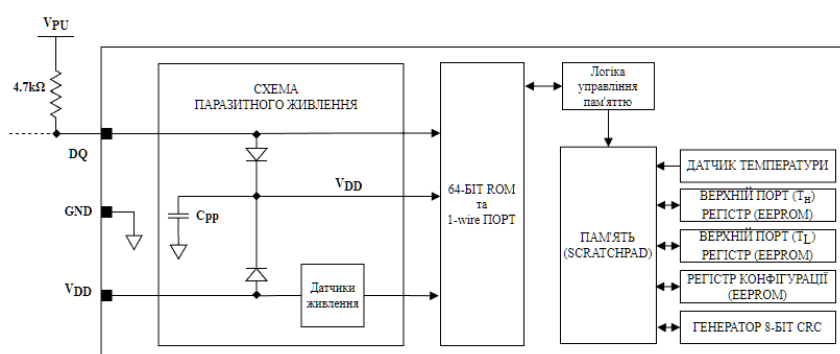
$V_{PU}$

4.7kΩ

DQ

GND

$V_{DD}$

СХЕМА ПАРАЗИТНОГО ЖИВЛЕННЯ

$V_{DD}$

Cpp

Датчики живлення

64-БІТ ROM та 1-wire ПОРТ

Логіка управління пам'яттю

ПАМ'ЯТЬ (SCRATCHPAD)

ДАТЧИК ТЕМПЕРАТУРИ

ВЕРХНІЙ ПОРТ ($T_H$) РЕГІСТР (EEPROM)

ВЕРХНІЙ ПОРТ ($T_L$) РЕГІСТР (EEPROM)

РЕГІСТР КОНФІГУРАЦІЇ (EEPROM)

ГЕНЕРАТОР 8-БІТ CRC